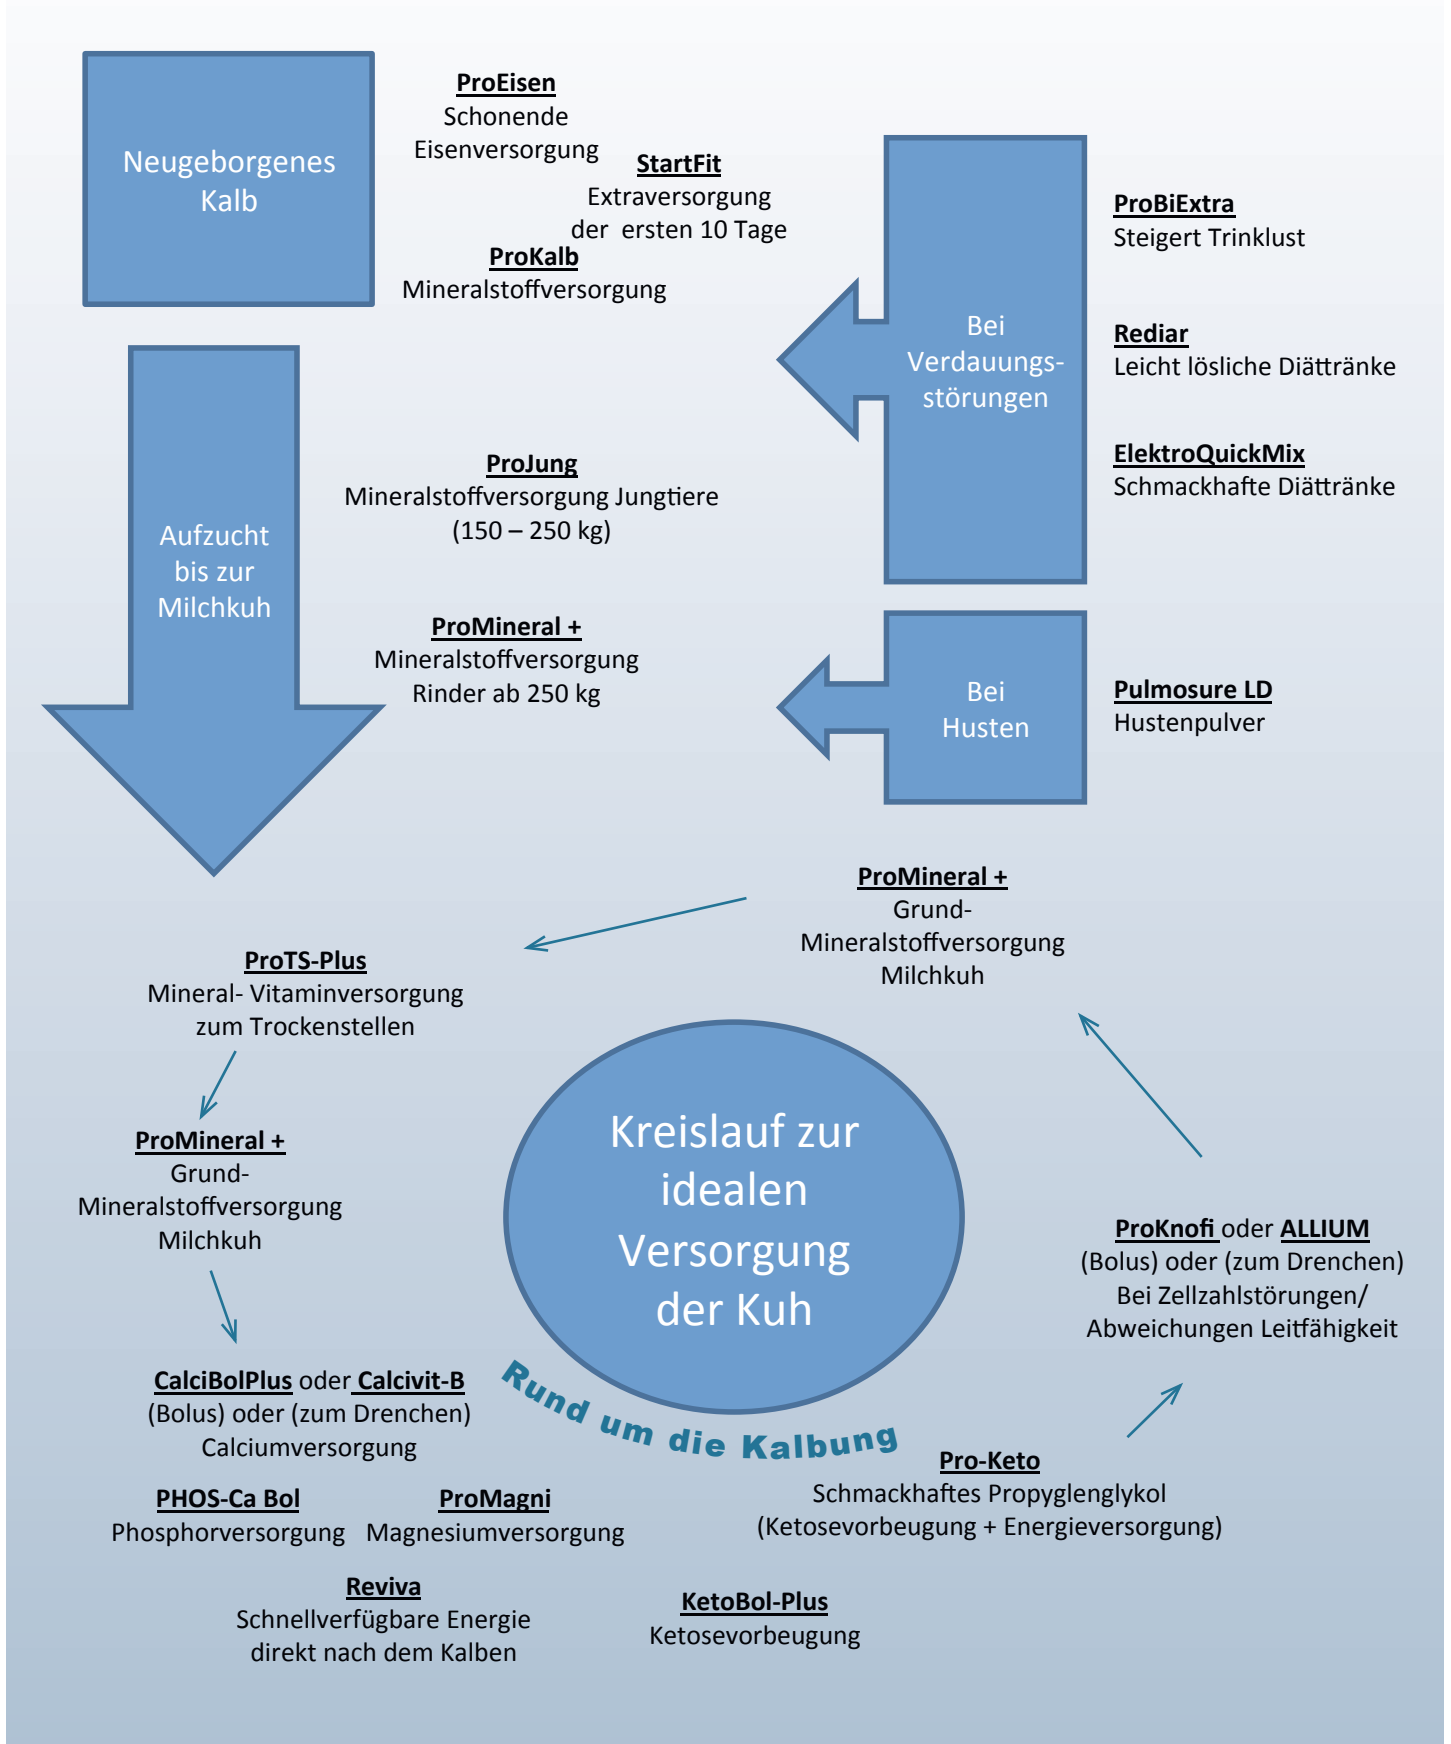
Neugeborgenes Kalb

ProEisen
Schonende Eisenversorgung

StartFit
Extraversorgung der ersten 10 Tage

ProKalb
Mineralstoffversorgung

Bei Verdauungsstörungen

ProBiExtra
Steigert Trinklust

Rediar
Leicht lösliche Diättränke

ElektroQuickMix
Schmackhafte Diättränke

Aufzucht bis zur Milchkuh

ProJung
Mineralstoffversorgung Jungtiere
(150 – 250 kg)

ProMineral +
Mineralstoffversorgung
Rinder ab 250 kg

Bei Husten

Pulmosure LD
Hustenpulver

ProMineral +
Grund-
Mineralstoffversorgung
Milchkuh

ProTS-Plus
Mineral- Vitaminversorgung
zum Trockenstellen

ProMineral +
Grund-
Mineralstoffversorgung
Milchkuh

Kreislauf zur idealen Versorgung der Kuh

ProKnofi oder ALLIUM
(Bolus) oder (zum Drenchen)
Bei Zellzahlstörungen/
Abweichungen Leitfähigkeit

CalciBolPlus oder Calcivit-B
(Bolus) oder (zum Drenchen)
Calciumversorgung

Rund um die Kalbung

Pro-Keto
Schmackhaftes Propyglenglykol
(Ketosevorbeugung + Energieversorgung)

PHOS-Ca Bol
Phosphorversorgung

ProMagni
Magnesiumversorgung

Reviva
Schnellverfügbare Energie
direkt nach dem Kalben

KetoBol-Plus
Ketosevorbeugung